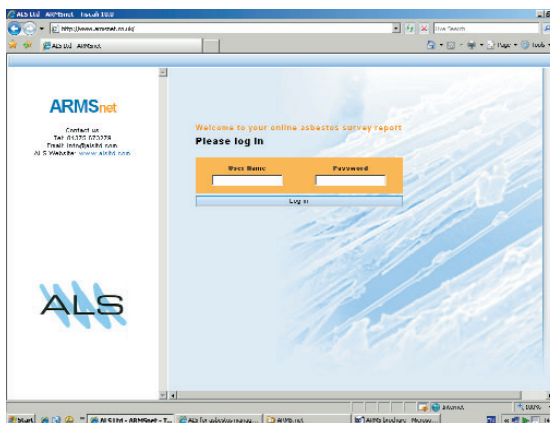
ALS Ltd - ARMSnet - Tuesdi 1030
http://www.armsnet.co.uk/
Live Search
ALS Ltd - ARMSnet
Page Tools

ARMSnet
Contact us
Tel: 01375 672279
Email: info@alsltd.com
ALS Website: www.alsltd.com

ALS

Welcome to your online asbestos survey report
Please log in
User Name
Password
Log in

Internet
100%
Start
ALS Ltd - ARMSnet - T...
ALS for asbestos manag...
ARMS.net
ARMS brochure - Micros...